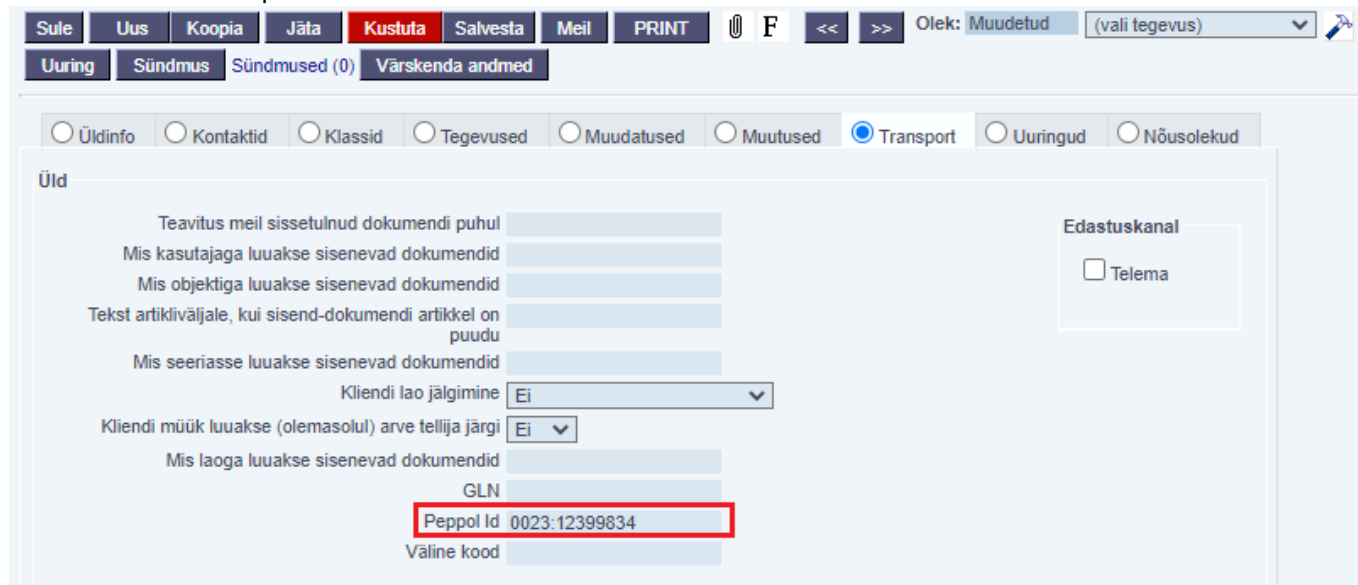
Sule Uus Koopia Jäta Kustuta Salvesta Meil PRINT F << >> Olek: Muudetud (vali tegevus)

Uuring Sündmus Sündmused (0) Värskenda andmed

Üldinfo Kontaktid Klassid Tegevused Muudatused Muutused Transport Uuringud Nõusolekud

Üld

Teavitus meil sissetulnud dokumendi puhul

Mis kasutajaga luuakse sisenevad dokumendid

Mis objektiga luuakse sisenevad dokumendid

Tekst artikliväljale, kui sisend-dokumendi artikkel on puudu

Mis seeriasse luuakse sisenevad dokumendid

Kliendi lao jälgimine Ei

Kliendi müük luuakse (olemasolul) arve tellija järgi Ei

Mis laoga luuakse sisenevad dokumendid

GLN

Peppol Id 0023:12399834

Väline kood

Edastuskanal

Telema